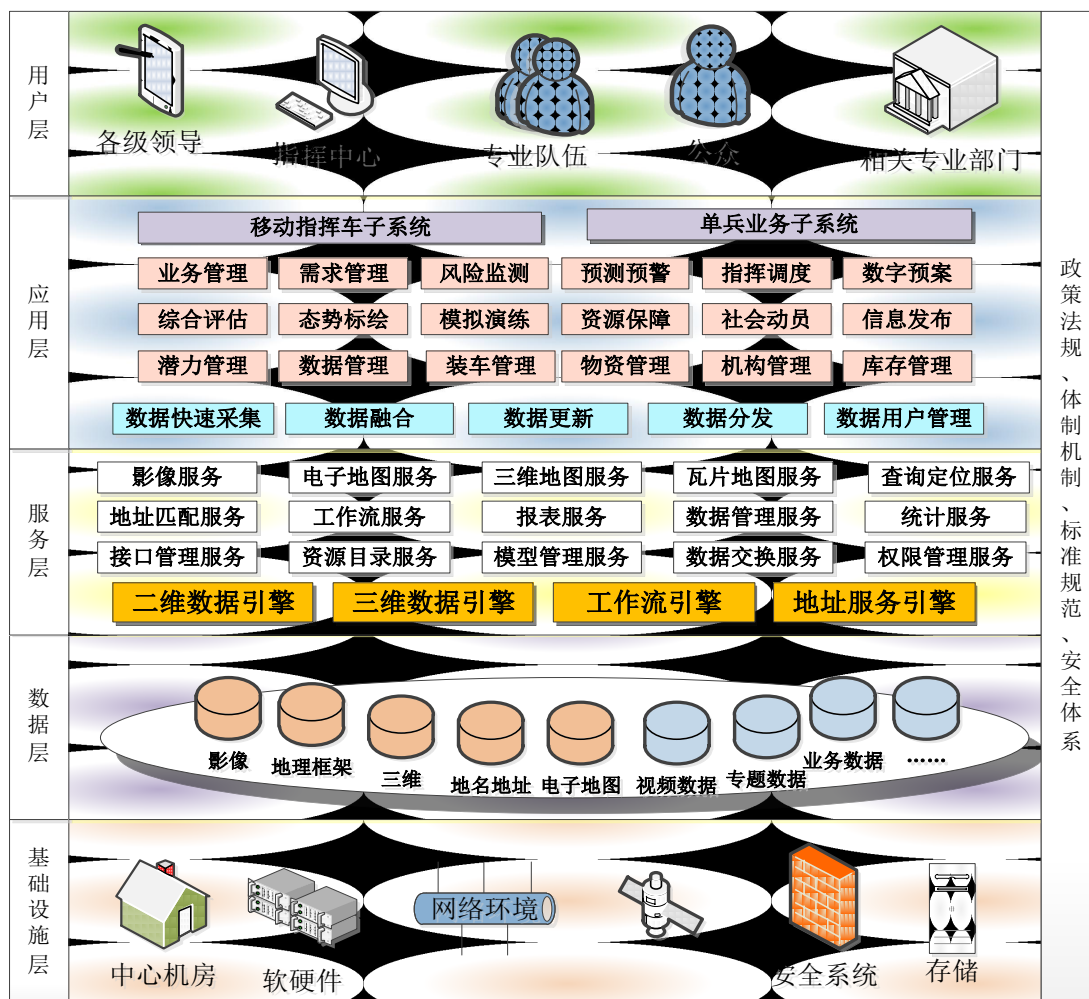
用户层

各级领导 指挥中心 专业队伍 公众 相关专业部门

应用层

移动指挥车子系统
单兵业务子系统

| 业务管理 | 需求管理 | 风险监测 | 预测预警 | 指挥调度 | 数字预案 |
|---|---|---|---|---|---|
| 综合评估 | 态势标绘 | 模拟演练 | 资源保障 | 社会动员 | 信息发布 |
| 潜力管理 | 数据管理 | 装车管理 | 物资管理 | 机构管理 | 库存管理 |

数据快速采集 数据融合 数据更新 数据分发 数据用户管理

服务层

| 影像服务 | 电子地图服务 | 三维地图服务 | 瓦片地图服务 | 查询定位服务 |
|---|---|---|---|---|
| 地址匹配服务 | 工作流服务 | 报表服务 | 数据管理服务 | 统计服务 |
| 接口管理服务 | 资源目录服务 | 模型管理服务 | 数据交换服务 | 权限管理服务 |

二维数据引擎 三维数据引擎 工作流引擎 地址服务引擎

数据层

影像 地理框架 三维 地名地址 电子地图 视频数据 专题数据 业务数据 ……

基础设施层

中心机房 软硬件 网络环境 安全系统 存储

政策法规、体制机制、标准规范、安全体系